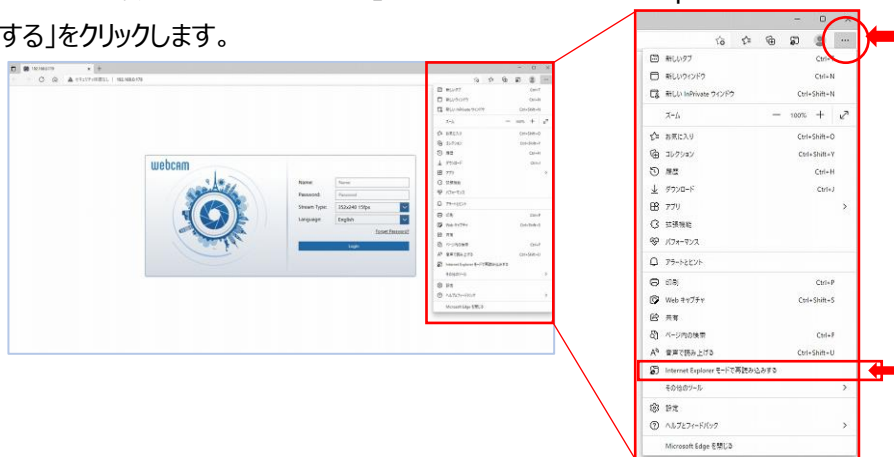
する」をクリックします。

192.168.0.178 × +

セキュリティ保護なし | 192.168.0.178

webcam

Name: Name
Password: Password
Stream Type: 352x240 15fps
Language: English
Forgot Password?
Login

新しいタブ Ctrl+T
新しいウィンドウ Ctrl+N
新しい InPrivate ウィンドウ Ctrl+Shift+N
ズーム — 100% +
お気に入り Ctrl+Shift+O
コレクション Ctrl+Shift+Y
履歴 Ctrl+H
ダウンロード Ctrl+J
アプリ
拡張機能
パフォーマンス
アラートとヒント
印刷 Ctrl+P
Web キャプチャ Ctrl+Shift+S
共有
ページ内の検索 Ctrl+F
音声で読み上げる Ctrl+Shift+U
Internet Explorer モードで再読み込みする
その他のツール
設定
ヘルプとフィードバック
Microsoft Edge を閉じる